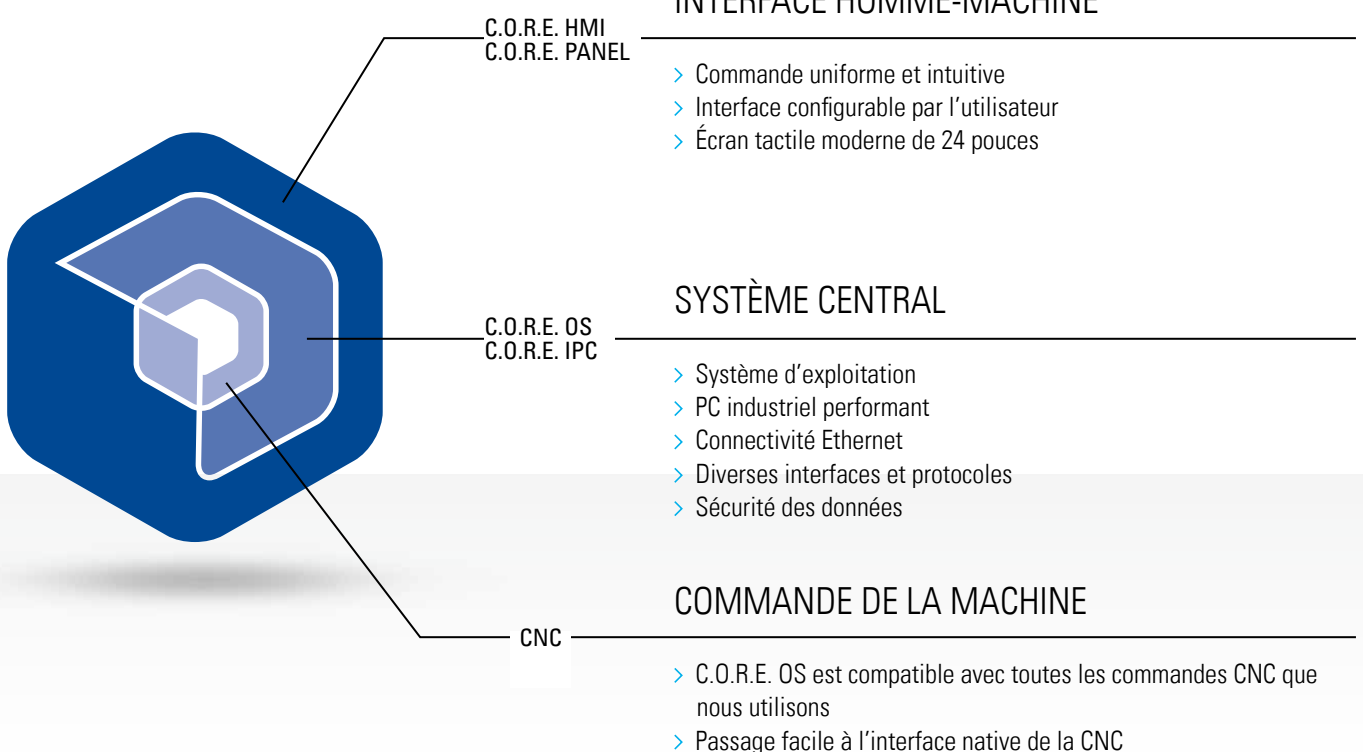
C.O.R.E. HMI
C.O.R.E. PANEL

INTERFACE HOMME-MACHINE

> Commande uniforme et intuitive
> Interface configurable par l'utilisateur
> Écran tactile moderne de 24 pouces

C.O.R.E. OS
C.O.R.E. IPC

SYSTÈME CENTRAL

> Système d'exploitation
> PC industriel performant
> Connectivité Ethernet
> Diverses interfaces et protocoles
> Sécurité des données

CNC

COMMANDE DE LA MACHINE

> C.O.R.E. OS est compatible avec toutes les commandes CNC que nous utilisons
> Passage facile à l'interface native de la CNC